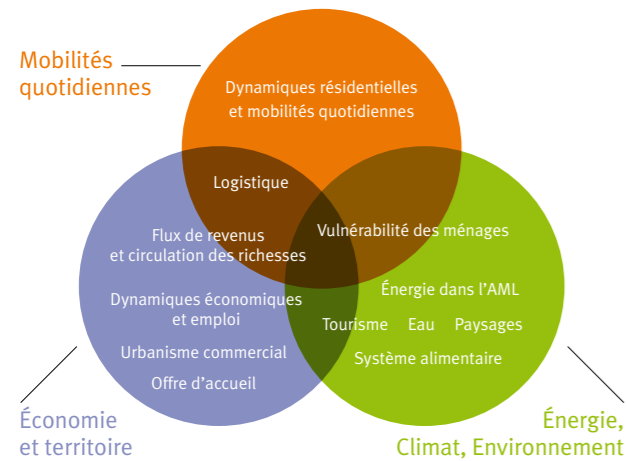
Mobilités quotidiennes

Dynamiques résidentielles et mobilités quotidiennes

Logistique

Flux de revenus et circulation des richesses

Vulnérabilité des ménages

Dynamiques économiques et emploi

Urbanisme commercial

Offre d'accueil

Énergie dans l'AML

Tourisme Eau Paysages

Système alimentaire

Économie et territoire

Énergie, Climat, Environnement